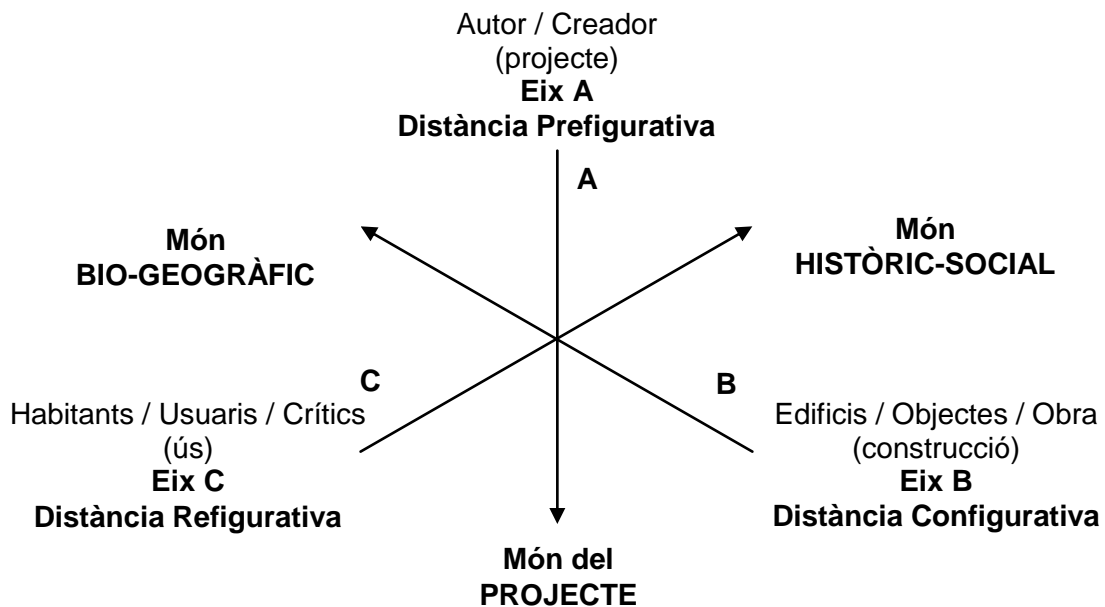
Autor / Creador
(projecte)
**Eix A**
**Distància Prefigurativa**

A

**Món**
**BIO-GEOGRÀFIC**

**Món**
**HISTÒRIC-SOCIAL**

C

B

Habitants / Usuaris / Crítics
(ús)
**Eix C**
**Distància Refigurativa**

Edificis / Objectes / Obra
(construcció)
**Eix B**
**Distància Configurativa**

**Món del**
**PROJECTE**